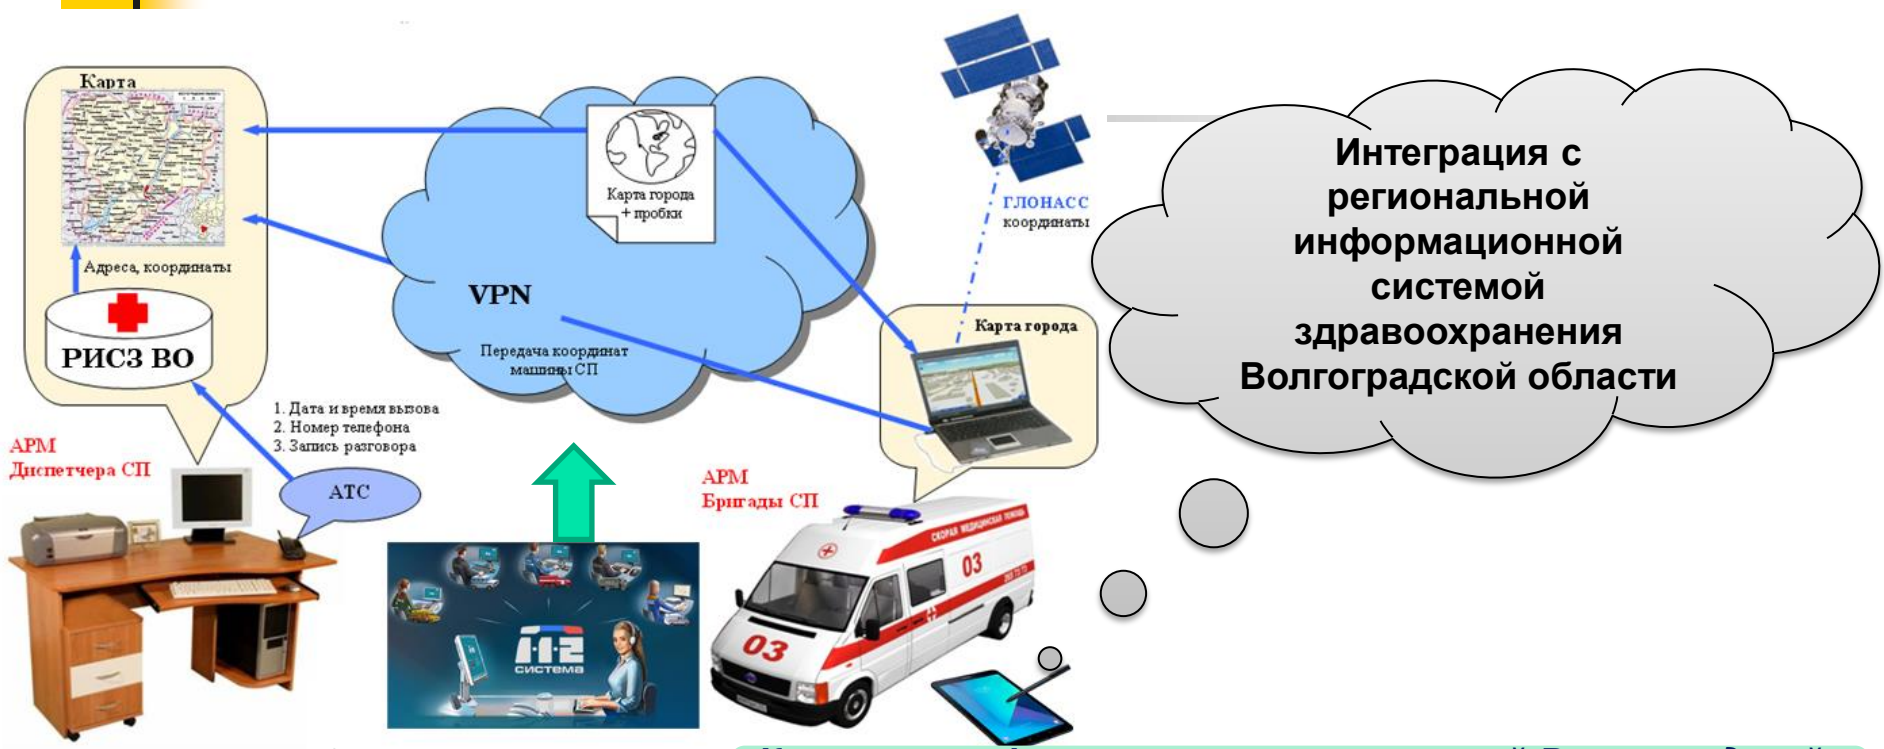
Карта

Адреса, координаты

РИСЗ ВО

АРМ Диспетчера СП

1. Дата и время вызова
2. Номер телефона
3. Запись разговора

АТС

Карта города + пробки

VPN

Передача координат машины СП

ГЛОНАСС координаты

Карта города

АРМ Бригады СП

112 система

03

СКОРАЯ МЕДИЦИНСКАЯ ПОМОЩЬ

03

Интеграция с региональной информационной системой здравоохранения Волгоградской области